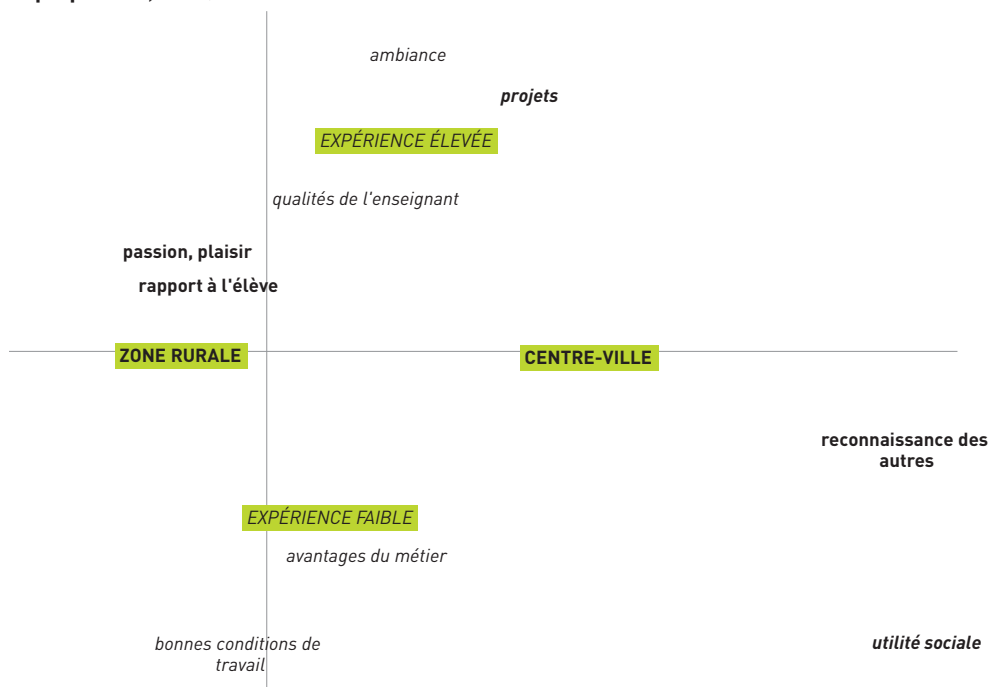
ambiance

projets

EXPÉRIENCE ÉLEVÉE

qualités de l'enseignant

passion, plaisir

rapport à l'élève

ZONE RURALE

CENTRE-VILLE

reconnaissance des autres

EXPÉRIENCE FAIBLE

avantages du métier

bonnes conditions de travail

utilité sociale